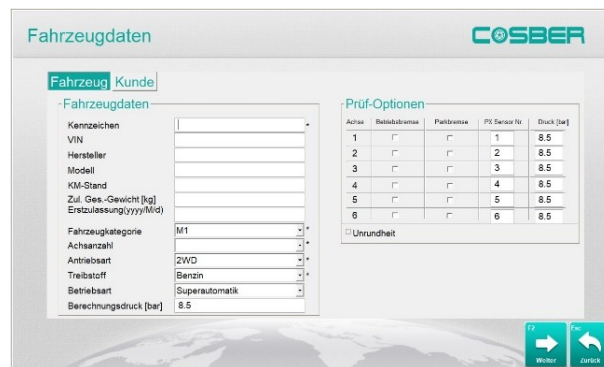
Fahrzeugdaten

COSBER

Fahrzeug Kunde

Fahrzeugdaten

Kennzeichen *
VIN
Hersteller
Modell
KM-Stand
Zul. Ges.-Gewicht [kg]
Erstzulassung(yyyy/M/d)

Fahrzeugkategorie M1 *
Achsanzahl *
Antriebsart 2WD *
Treibstoff Benzin *
Betriebsart Superautomatik
Berechnungsdruck [bar] 8.5

Prüf-Optionen

| Achse | Betriebsbremse | Parkbremse | PX Sensor Nr. | Druck [bar] |
|---|---|---|---|---|
| 1 | | | 1 | 8.5 |
| 2 | | | 2 | 8.5 |
| 3 | | | 3 | 8.5 |
| 4 | | | 4 | 8.5 |
| 5 | | | 5 | 8.5 |
| 6 | | | 6 | 8.5 |

Unrundheit

F2
Weiter

Esc
Zurück